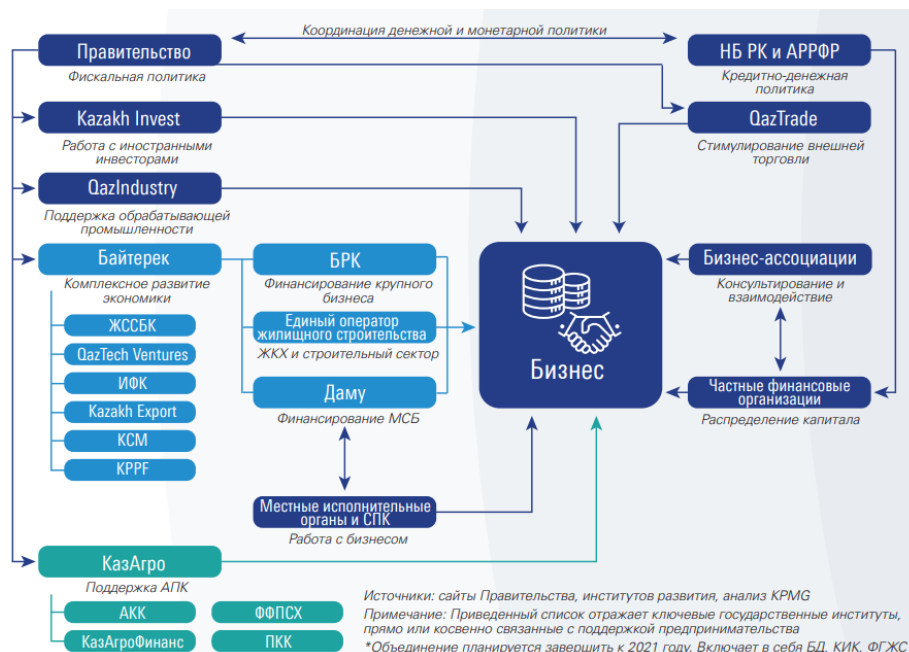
Координация денежной и монетарной политики

Правительство
Фискальная политика

НБ РК и АРРФР
Кредитно-денежная политика

Kazakh Invest
Работа с иностранными инвесторами

QazTrade
Стимулирование внешней торговли

QazIndustry
Поддержка обрабатывающей промышленности

Байтерек
Комплексное развитие экономики

ЖССБК
QazTech Ventures
ИФК
Kazakh Export
КСМ
КРРF

БРК
Финансирование крупного бизнеса

Единый оператор жилищного строительства
ЖКХ и строительный сектор

Даму
Финансирование МСБ

Бизнес

Бизнес-ассоциации
Консультирование и взаимодействие

Частные финансовые организации
Распределение капитала

Местные исполнительные органы и СПК
Работа с бизнесом

КазАгро
Поддержка АПК

АКК
ФФПСХ
КазАгроФинанс
ПКК

Источники: сайты Правительства, институтов развития, анализ KPMG
Примечание: Приведенный список отражает ключевые государственные институты, прямо или косвенно связанные с поддержкой предпринимательства
*Объединение планируется завершить к 2021 году. Включает в себя БД, КИК, ФГЖС